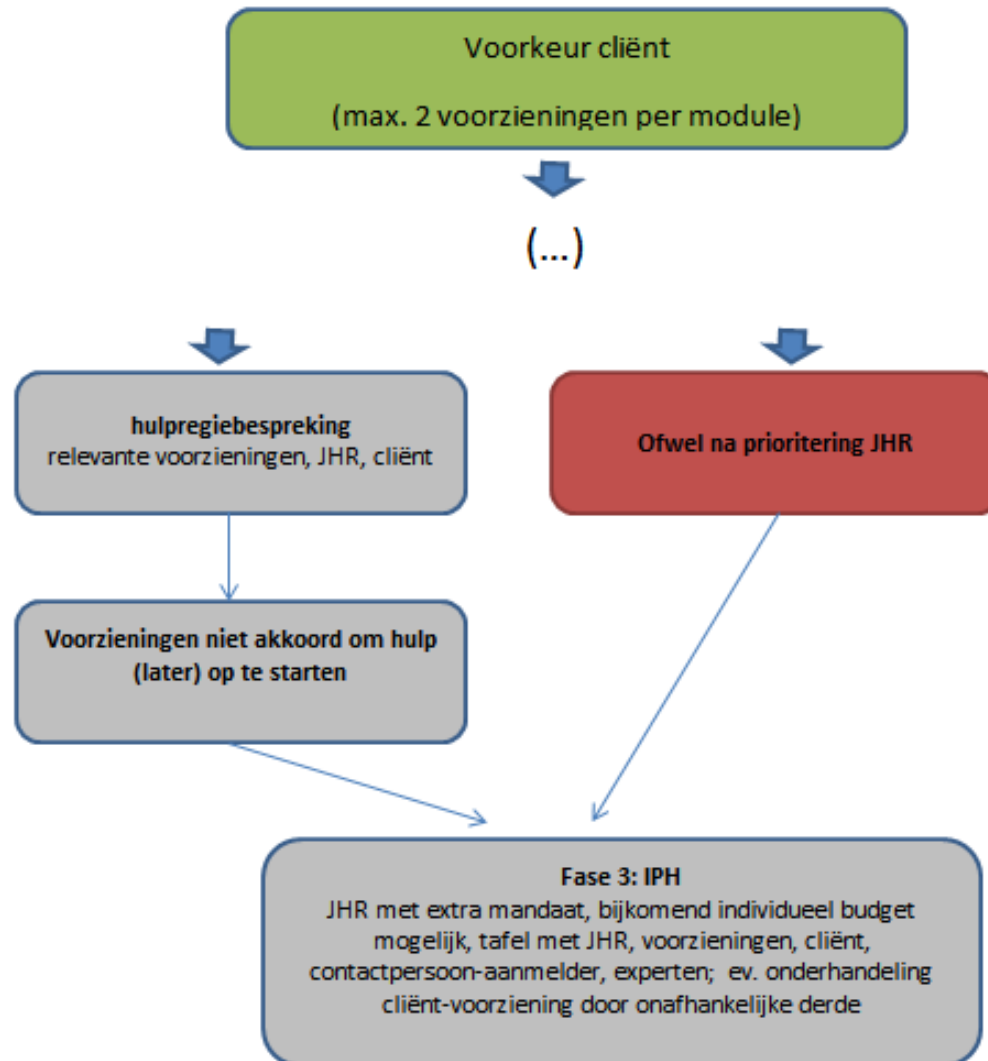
Voorkeur cliënt

(max. 2 voorzieningen per module)

(...)

hulpregiebespreking
relevante voorzieningen, JHR, cliënt

Ofwel na prioritering JHR

Voorzieningen niet akkoord om hulp (later) op te starten

Fase 3: IPH
JHR met extra mandaat, bijkomend individueel budget mogelijk, tafel met JHR, voorzieningen, cliënt, contactpersoon-aanmelder, experten; ev. onderhandeling cliënt-voorziening door onafhankelijke derde